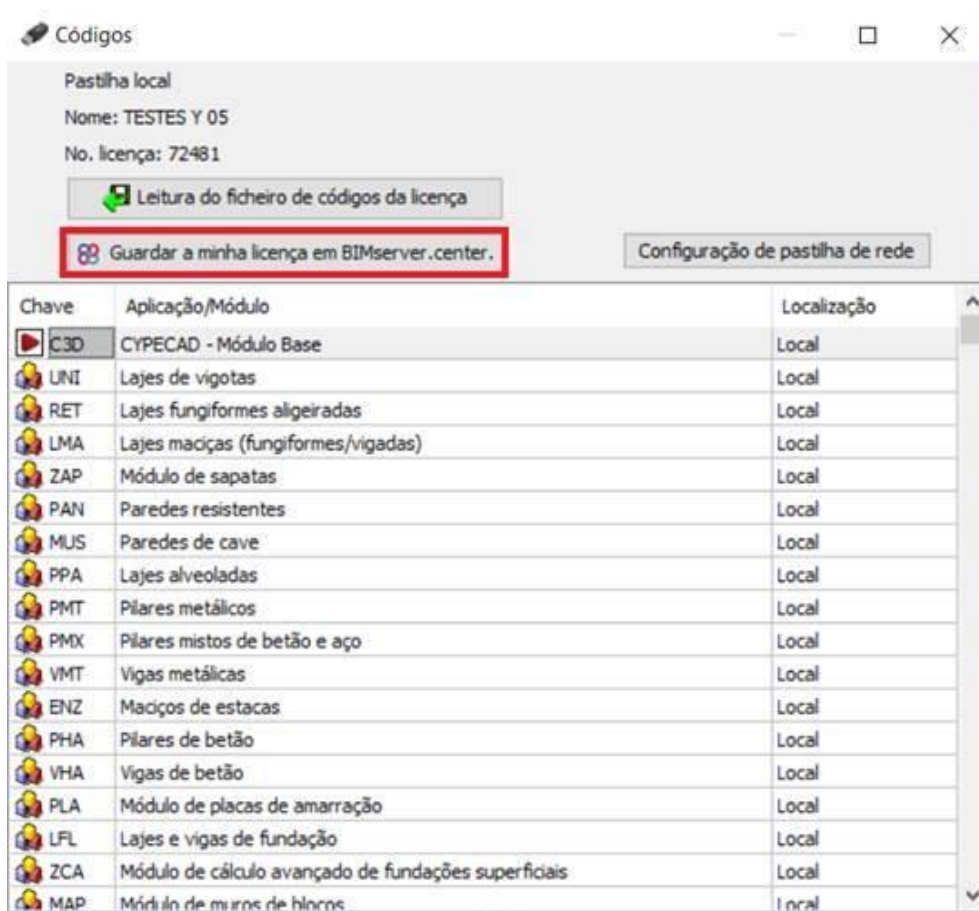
Códigos

Pastilha local

Nome: TESTES Y 05

No. licença: 72481

Leitura do ficheiro de códigos da licença

Guardar a minha licença em BIMserver.center.

Configuração de pastilha de rede

| Chave | Aplicação/Módulo | Localização |
|---|---|---|
| C3D | CYPECAD - Módulo Base | Local |
| UNI | Lajes de vigotas | Local |
| RET | Lajes fungiformes aligeiradas | Local |
| LMA | Lajes maciças (fungiformes/vigadas) | Local |
| ZAP | Módulo de sapatas | Local |
| PAN | Paredes resistentes | Local |
| MUS | Paredes de cave | Local |
| PPA | Lajes alveoladas | Local |
| PMT | Pilares metálicos | Local |
| PMX | Pilares mistos de betão e aço | Local |
| VMT | Vigas metálicas | Local |
| ENZ | Maciços de estacas | Local |
| PHA | Pilares de betão | Local |
| VHA | Vigas de betão | Local |
| PLA | Módulo de placas de amarração | Local |
| LFL | Lajes e vigas de fundação | Local |
| ZCA | Módulo de cálculo avançado de fundações superficiais | Local |
| MAP | Módulo de muros de blocos | Local |